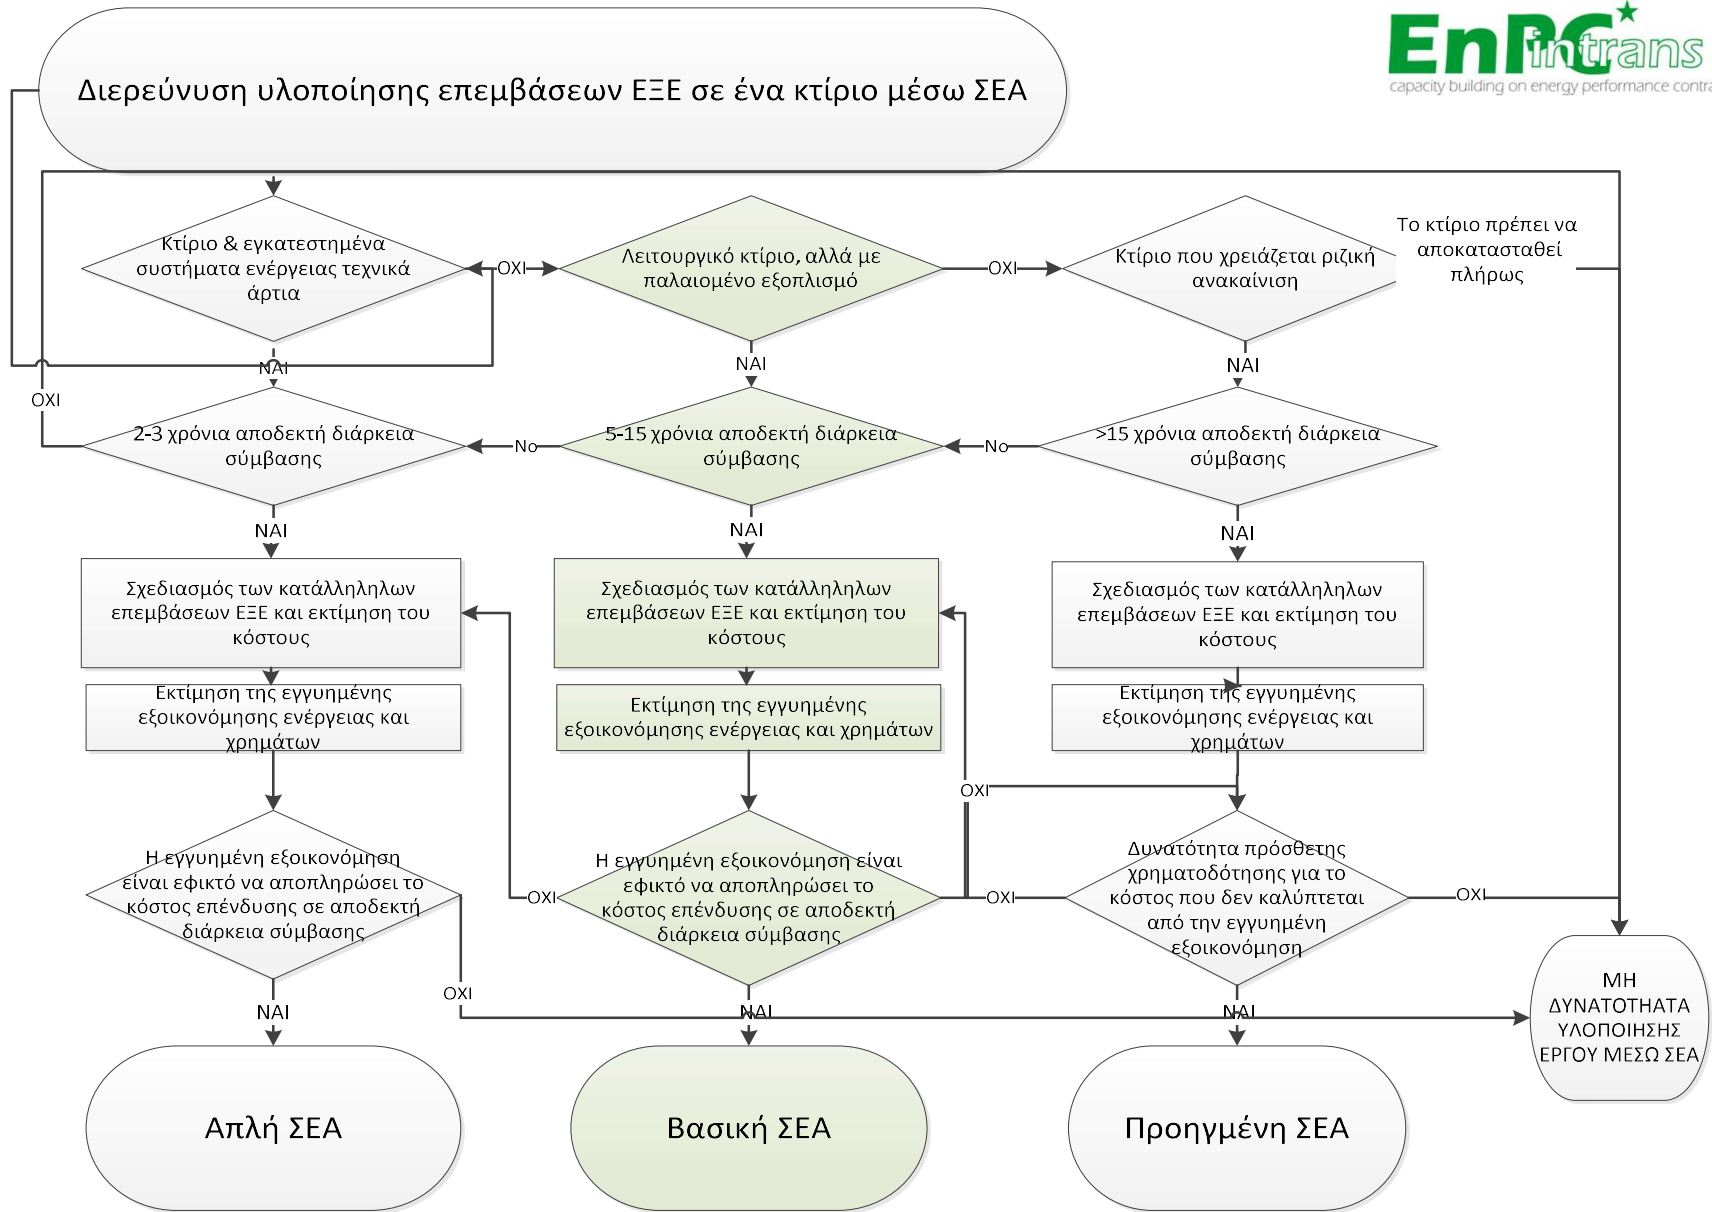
Διερεύνυση υλοποίησης επεμβάσεων ΕΞΕ σε ένα κτίριο μέσω ΣΕΑ

EnPC intrans
capacity building on energy performance contra

Κτίριο & εγκατεστημένα συστήματα ενέργειας τεχνικά άρτια

ΟΧΙ

Λειτουργικό κτίριο, αλλά με παλαιομένο εξοπλισμό

ΟΧΙ

Κτίριο που χρειάζεται ριζική ανακαίνιση

Το κτίριο πρέπει να αποκατασταθεί πλήρως

ΝΑΙ

ΝΑΙ

ΝΑΙ

ΟΧΙ

2-3 χρόνια αποδεκτή διάρκεια σύμβασης

No

5-15 χρόνια αποδεκτή διάρκεια σύμβασης

No

>15 χρόνια αποδεκτή διάρκεια σύμβασης

ΝΑΙ

ΝΑΙ

ΝΑΙ

Σχεδιασμός των κατάλληλων επεμβάσεων ΕΞΕ και εκτίμηση του κόστους

Σχεδιασμός των κατάλληλων επεμβάσεων ΕΞΕ και εκτίμηση του κόστους

Σχεδιασμός των κατάλληλων επεμβάσεων ΕΞΕ και εκτίμηση του κόστους

Εκτίμηση της εγγυημένης εξοικονόμησης ενέργειας και χρημάτων

Εκτίμηση της εγγυημένης εξοικονόμησης ενέργειας και χρημάτων

Εκτίμηση της εγγυημένης εξοικονόμησης ενέργειας και χρημάτων

ΟΧΙ

Η εγγυημένη εξοικονόμηση είναι εφικτό να αποπληρώσει το κόστος επένδυσης σε αποδεκτή διάρκεια σύμβασης

ΟΧΙ

Η εγγυημένη εξοικονόμηση είναι εφικτό να αποπληρώσει το κόστος επένδυσης σε αποδεκτή διάρκεια σύμβασης

ΟΧΙ

Δυνατότητα πρόσθετης χρηματοδότησης για το κόστος που δεν καλύπτεται από την εγγυημένη εξοικονόμηση

ΟΧΙ

ΟΧΙ

ΝΑΙ

ΝΑΙ

ΝΑΙ

ΜΗ ΔΥΝΑΤΟΤΗΤΑ ΥΛΟΠΟΙΗΣΗΣ ΕΡΓΟΥ ΜΕΣΩ ΣΕΑ

Απλή ΣΕΑ

Βασική ΣΕΑ

Προηγμένη ΣΕΑ